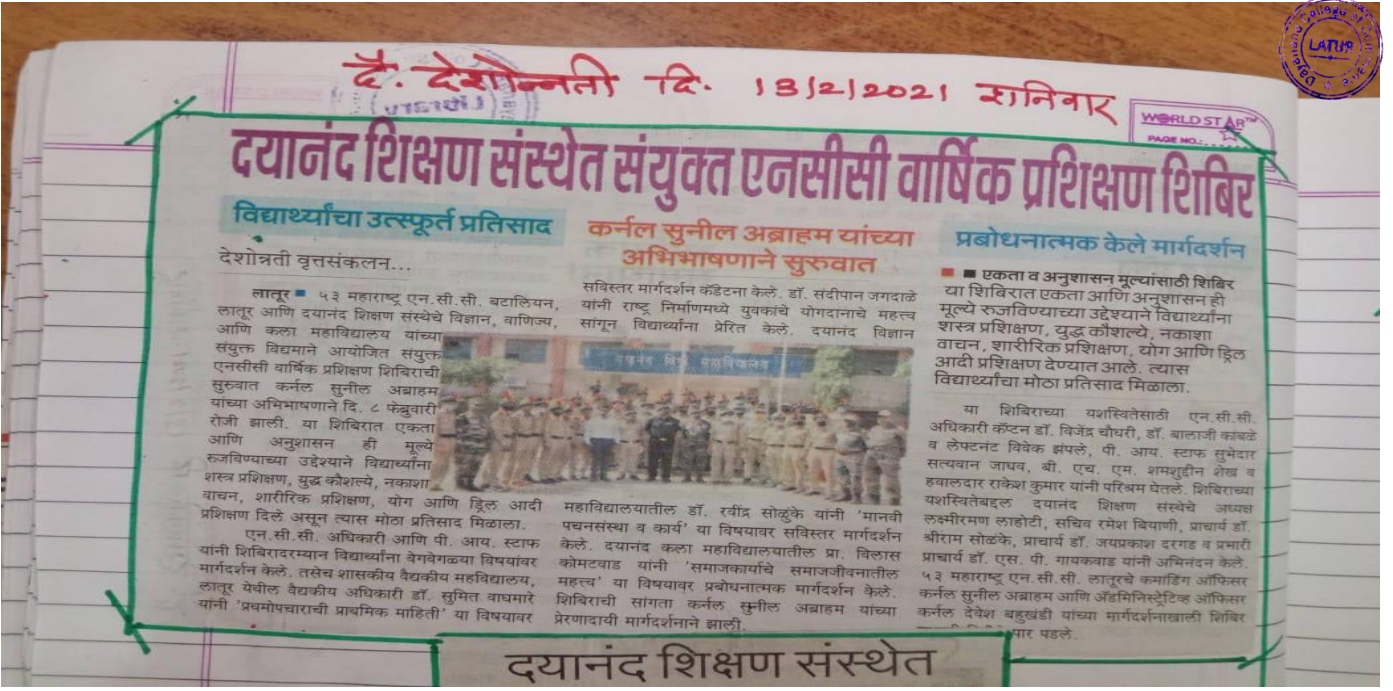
दै. देशोन्नती दि. 13/2/2021 शनिवार

WORLD STAR
PAGE NO.

LATUR

दयानंद शिक्षण संस्थेत संयुक्त एनसीसी वार्षिक प्रशिक्षण शिबिर

विद्यार्थ्यांचा उत्स्फूर्त प्रतिसाद

कर्नल सुनील अब्राहम यांच्या अभिभाषणाने सुरुवात

प्रबोधनात्मक केले मार्गदर्शन

देशोन्नती वृत्तसंकलन...

लातूर ■ ५३ महाराष्ट्र एन.सी.सी. बटालियन, लातूर आणि दयानंद शिक्षण संस्थेचे विज्ञान, वाणिज्य, आणि कला महाविद्यालय यांच्या संयुक्त विद्यमाने आयोजित संयुक्त एनसीसी वार्षिक प्रशिक्षण शिबिराची सुरुवात कर्नल सुनील अब्राहम यांच्या अभिभाषणाने दि. ८ फेब्रुवारी रोजी झाली. या शिबिरात एकता आणि अनुशासन ही मूल्ये रुजविण्याच्या उद्देशाने विद्यार्थ्यांना शस्त्र प्रशिक्षण, युद्ध कौशल्ये, नकाशा वाचन, शारीरिक प्रशिक्षण, योग आणि ड्रिल आदी प्रशिक्षण दिले असून त्यास मोठा प्रतिसाद मिळाला.

एन.सी.सी. अधिकारी आणि पी. आय. स्टाफ यांनी शिबिरादरम्यान विद्यार्थ्यांना वेगवेगळ्या विषयांवर मार्गदर्शन केले. तसेच शासकीय वैद्यकीय महाविद्यालय, लातूर येथील वैद्यकीय अधिकारी डॉ. सुमित वाघमारे यांनी 'प्रथमोपचाराची प्राथमिक माहिती' या विषयावर सविस्तर मार्गदर्शन केले. डॉ. संदीपान जगदाळे यांनी राष्ट्र निर्माणमध्ये युवकांचे योगदानाचे महत्त्व सांगून विद्यार्थ्यांना प्रेरित केले. दयानंद विज्ञान महाविद्यालयातील डॉ. रवींद्र सोळुंके यांनी 'मानवी पचनसंस्था व कार्य' या विषयावर सविस्तर मार्गदर्शन केले. दयानंद कला महाविद्यालयातील प्रा. विलास कोमटवाड यांनी 'समाजकार्याचे समाजजीवनातील महत्त्व' या विषयावर प्रबोधनात्मक मार्गदर्शन केले. शिबिराची सांगता कर्नल सुनील अब्राहम यांच्या प्रेरणादायी मार्गदर्शनाने झाली.

■ ■ एकता व अनुशासन मूल्यांसाठी शिबिर
या शिबिरात एकता आणि अनुशासन ही मूल्ये रुजविण्याच्या उद्देशाने विद्यार्थ्यांना शस्त्र प्रशिक्षण, युद्ध कौशल्ये, नकाशा वाचन, शारीरिक प्रशिक्षण, योग आणि ड्रिल आदी प्रशिक्षण देण्यात आले. त्यास विद्यार्थ्यांचा मोठा प्रतिसाद मिळाला.

या शिबिराच्या यशस्वितेसाठी एन.सी.सी. अधिकारी कॅप्टन डॉ. विजेंद्र चौधरी, डॉ. बालाजी कांबळे व लेफ्टनंट विवेक झंपले, पी. आय. स्टाफ सुभेदार सत्यवान जाधव, बी. एच. एम. शमशुद्दीन शेख व हवालदार राकेश कुमार यांनी परिश्रम घेतले. शिबिराच्या यशस्वितेबद्दल दयानंद शिक्षण संस्थेचे अध्यक्ष लक्ष्मीरमण लाहोटी, सचिव रमेश बियाणी, प्राचार्य डॉ. श्रीराम सोळंके, प्राचार्य डॉ. जयप्रकाश दरगड व प्रभारी प्राचार्य डॉ. एस. पी. गायकवाड यांनी अभिनंदन केले. ५३ महाराष्ट्र एन.सी.सी. लातूरचे कमांडिंग ऑफिसर कर्नल सुनील अब्राहम आणि अॅडमिनिस्ट्रेटिव्ह ऑफिसर कर्नल देवेश बहुखंडी यांच्या मार्गदर्शनाखाली शिबिर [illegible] पार पडले.

दयानंद शिक्षण संस्थेत